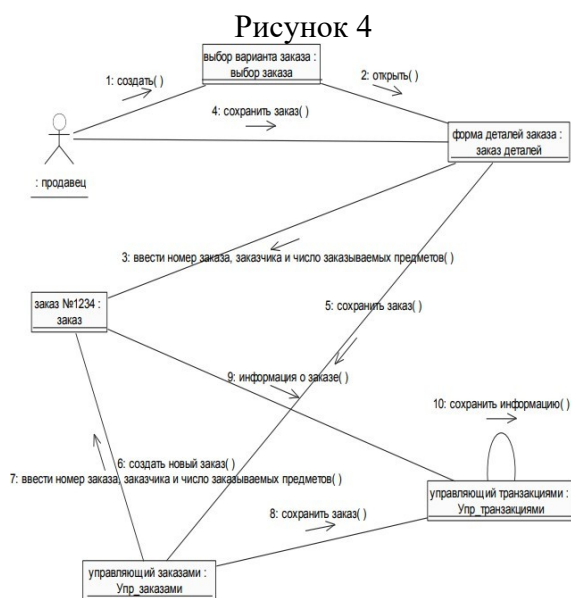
Рисунок 4

выбор варианта заказа : выбор заказа

1: создать( )

2: открыть( )

4: сохранить заказ( )

: продавец

форма деталей заказа : заказ деталей

3: ввести номер заказа, заказчика и число заказываемых предметов( )

заказ №1234 : заказ

5: сохранить заказ( )

9: информация о заказе( )

10: сохранить информацию( )

6: создать новый заказ( )

7: ввести номер заказа, заказчика и число заказываемых предметов( )

управляющий транзакциями : Упр_транзакциями

8: сохранить заказ( )

управляющий заказами : Упр_заказами